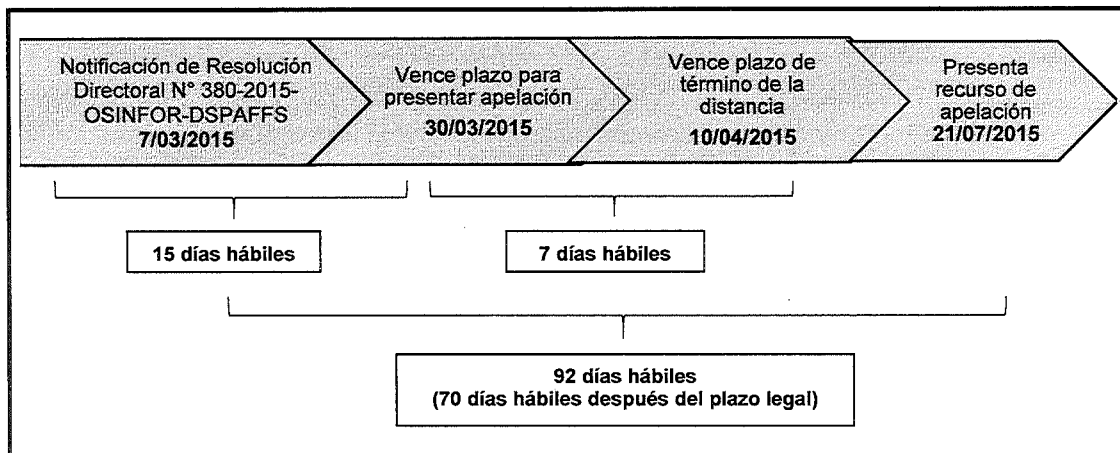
Notificación de Resolución Directoral N° 380-2015-OSINFOR-DSPAFFS
7/03/2015

Vence plazo para presentar apelación
30/03/2015

Vence plazo de término de la distancia
10/04/2015

Presenta recurso de apelación
21/07/2015

15 días hábiles

7 días hábiles

92 días hábiles
(70 días hábiles después del plazo legal)